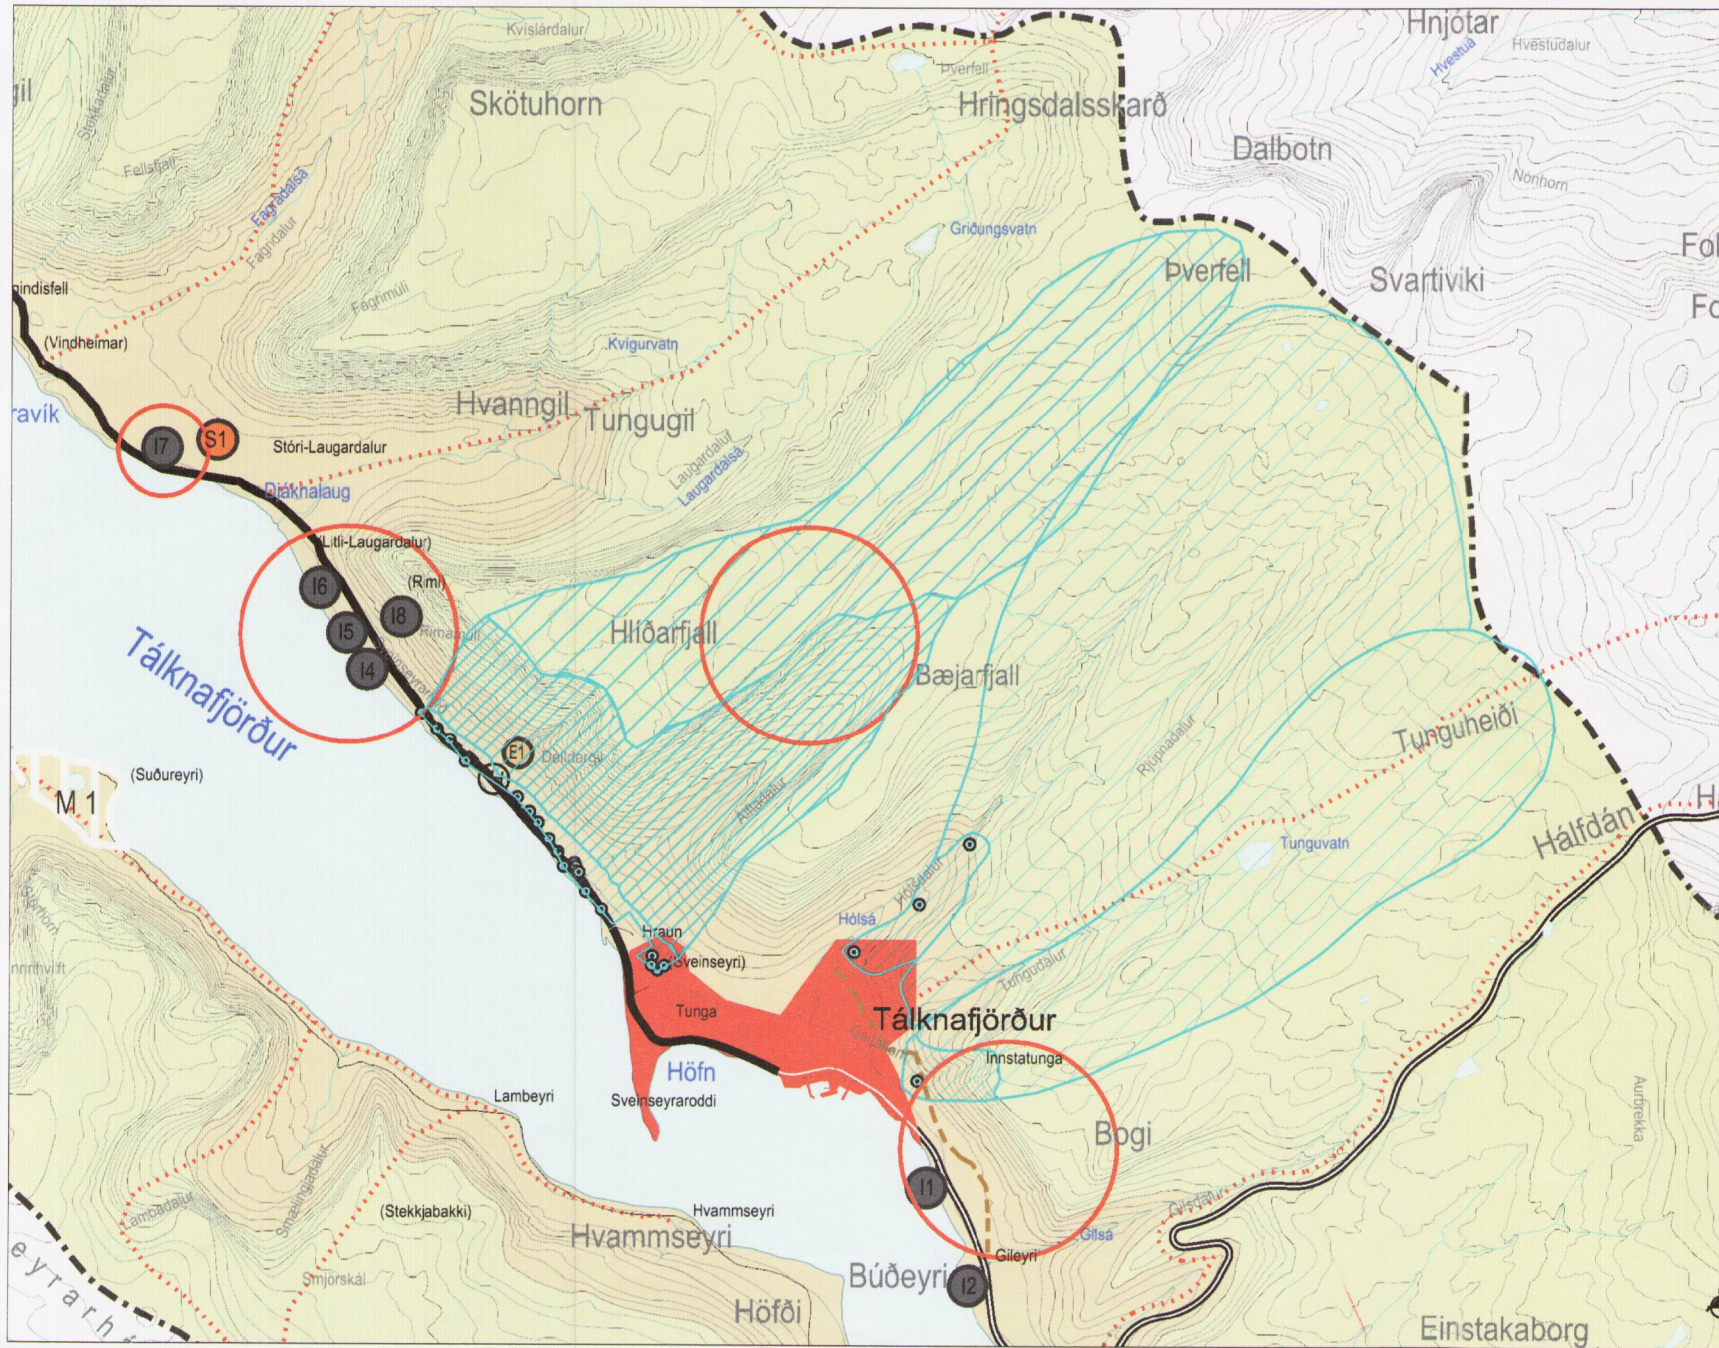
gil
Kvíslárdalur
Skötuhorn
Þverfell
Hringsdalsskarð
Hnjótar
Hvestudalur
Hvestuá
Dalbotn
Nonhorn
Fellsfjall
Fagradalsá
Fagridalur
Fagrimúli
Griðungsvatn
Þverfell
Svartiviki
Fo
Fo
indisfell
(Vindheimar)
Kvigurvatn
Hvanngil
Tungugil
ravík
I7
S1
Stóri-Laugardalur
Laugardalur
Laugardalsá
Djáknalaug
(Litli-Laugardalur)
(Rm)
I6
I8
I5
Rimamúli
I4
Hlíðarfjall
Bæjarfjall
Tálknafjörður
E1
Deildargil
Rjúpnadalur
Tunguheiði
(Suðureyri)
M 1
Altadalur
Tunguvatn
Hálfdán
H
Hólsdalur
Hólsá
Hraun
(Sveinseyri)
Tungudalur
Tunga
Tálknafjörður
Innstatunga
Höfn
Lambeyri
Sveinseyraroddi
Bogi
Aurbrekka
I1
Smalingadalur
Lambadalur
(Stekkjabakki)
Hvammseyri
Hvammseyri
Gilsdalur
Gilsá
Gileyri
Búðeyri
I2
Smjörskál
Höfði
Einstakaborg
eyrarh